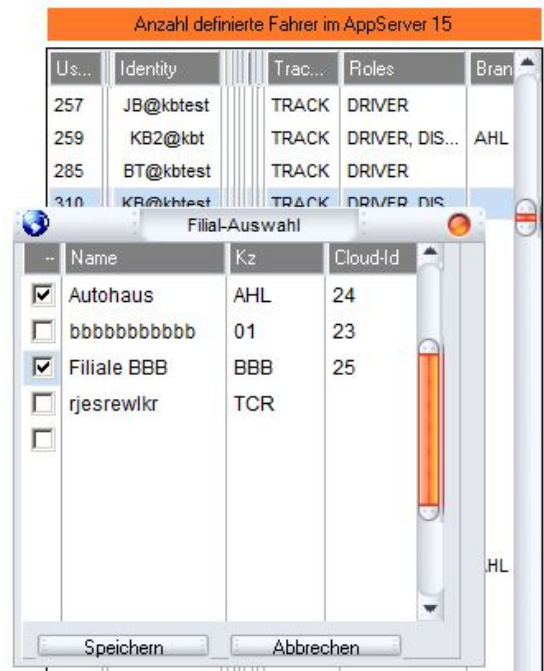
Anzahl definierte Fahrer im AppServer 15

| Us... | Identity | Trac... | Roles | Bran |
|---|---|---|---|---|
| 257 | JB@kbtest | TRACK | DRIVER | |
| 259 | KB2@kbt | TRACK | DRIVER, DIS... | AHL |
| 285 | BT@kbtest | TRACK | DRIVER | |
| 310 | KB@kbtest | TRACK | DRIVER, DIS... | |

Filial-Auswahl

| -- | Name | Kz | Cloud-Id |
|---|---|---|---|
| ☑ | Autohaus | AHL | 24 |
| ☐ | bbbbbbbbbbb | 01 | 23 |
| ☑ | Filiale BBB | BBB | 25 |
| ☐ | rjesrewlkr | TCR | |
| ☐ | | | |

AHL

Speichern Abbrechen